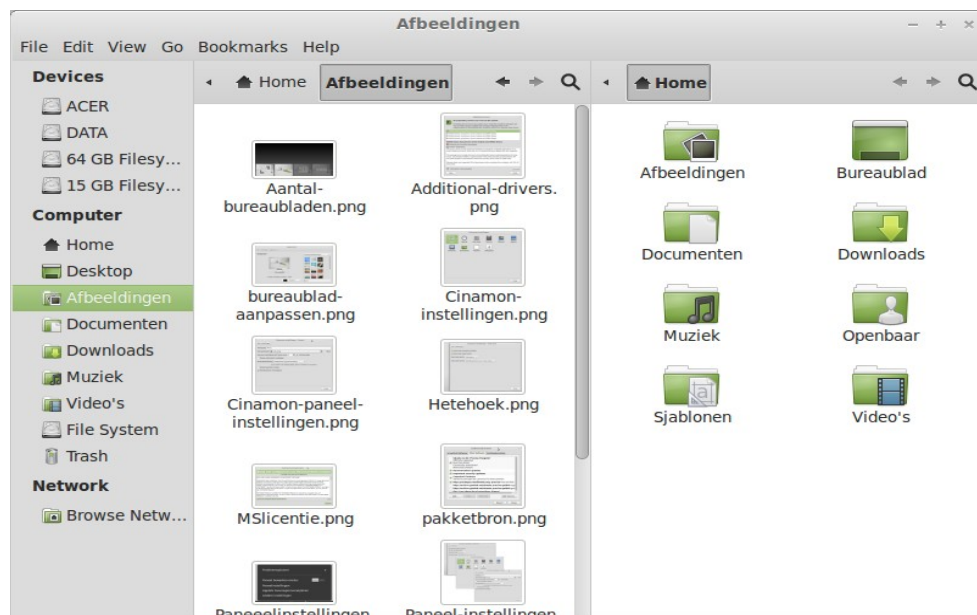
Afbeeldingen

File Edit View Go Bookmarks Help

Devices
ACER
DATA
64 GB Filesy...
15 GB Filesy...
Computer
Home
Desktop
Afbeeldingen
Documenten
Downloads
Muziek
Video's
File System
Trash
Network
Browse Netw...

Home Afbeeldingen

Aantal-bureaubladen.png
Additional-drivers.png
bureaublad-aanpassen.png
Cinamon-instellingen.png
Cinamon-paneel-instellingen.png
Hetehoek.png
MSlicentie.png
pakketbron.png
Paneelinstellingen
Paneel-instellingen

Home

Afbeeldingen
Bureaublad
Documenten
Downloads
Muziek
Openbaar
Sjablonen
Video's